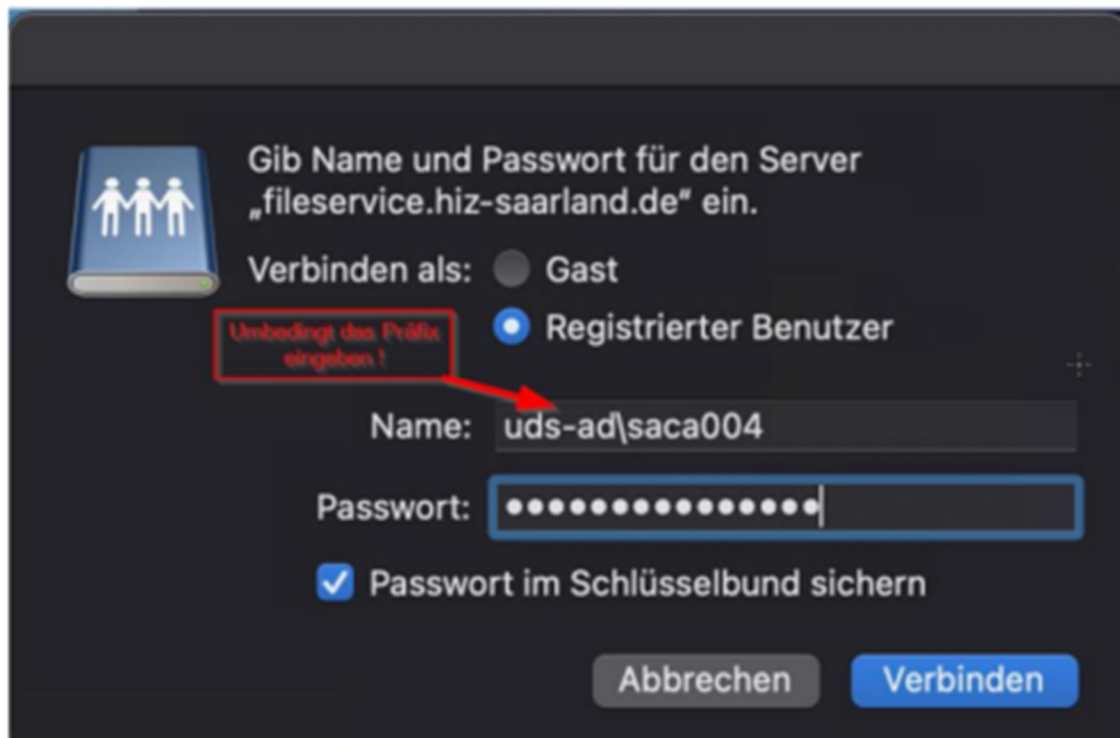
Gib Name und Passwort für den Server „fileservice.hiz-saarland.de“ ein.

Verbinden als: Gast

Registrierter Benutzer

Umbedingt das Präfix eingeben !

Name: uds-ad\saca004

Passwort: ••••••••••••••••

Passwort im Schlüsselbund sichern

Abbrechen

Verbinden